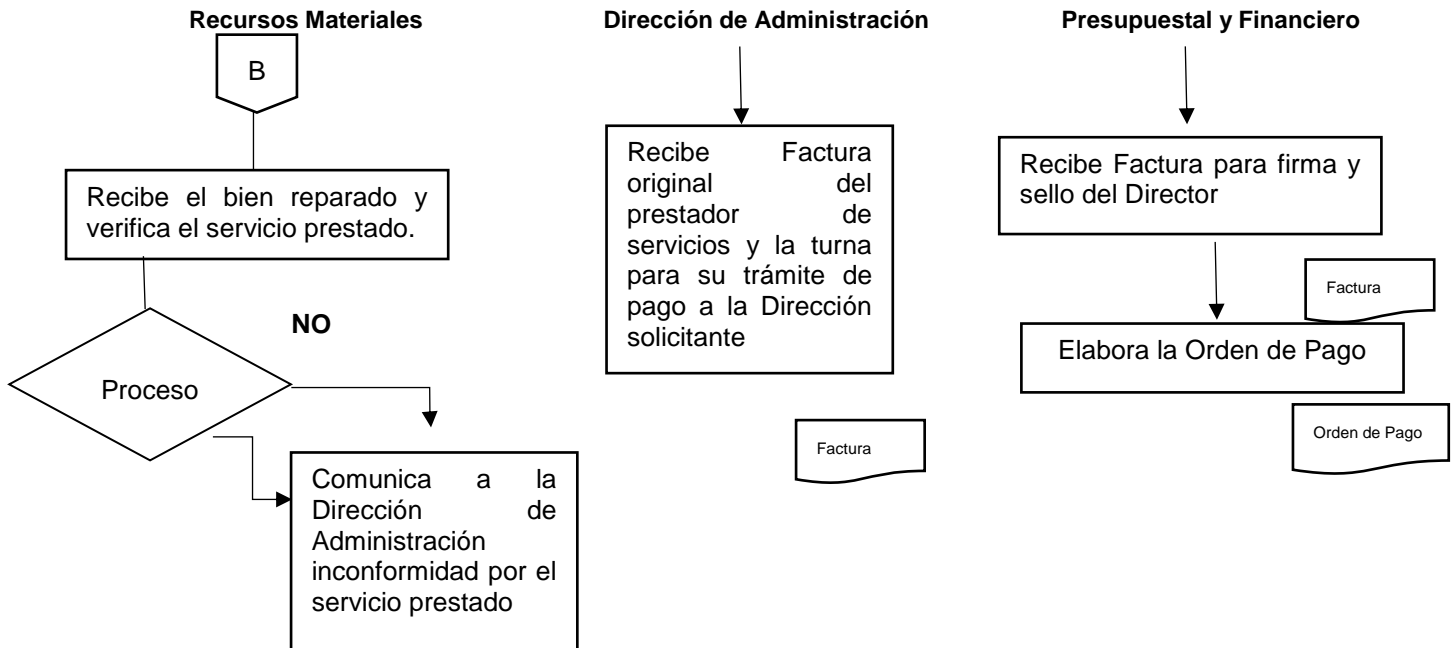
Recursos Materiales

B

Recibe el bien reparado y verifica el servicio prestado.

NO

Proceso

Comunica a la Dirección de Administración inconformidad por el servicio prestado

Dirección de Administración

Recibe Factura original del prestador de servicios y la turna para su trámite de pago a la Dirección solicitante

Factura

Presupuestal y Financiero

Recibe Factura para firma y sello del Director

Factura

Elabora la Orden de Pago

Orden de Pago